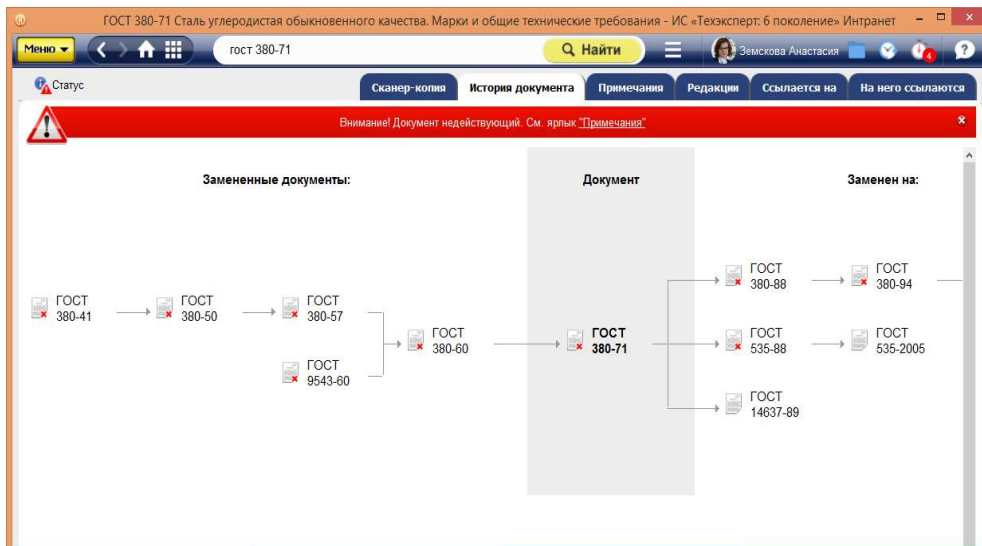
ГОСТ 380-71 Сталь углеродистая обыкновенного качества. Марки и общие технические требования - ИС «Техэксперт: 6 поколение» Интранет

Меню

гост 380-71

Найти

Земскова Анастасия

4

Статус

Сканер-копия

История документа

Примечания

Редакции

Ссылается на

На него ссылаются

Внимание! Документ недействующий. См. ярлык "Примечания"

Замененные документы:

Документ

Заменен на:

ГОСТ 380-41

ГОСТ 380-50

ГОСТ 380-57

ГОСТ 9543-60

ГОСТ 380-60

ГОСТ 380-71

ГОСТ 380-88

ГОСТ 380-94

ГОСТ 535-88

ГОСТ 535-2005

ГОСТ 14637-89